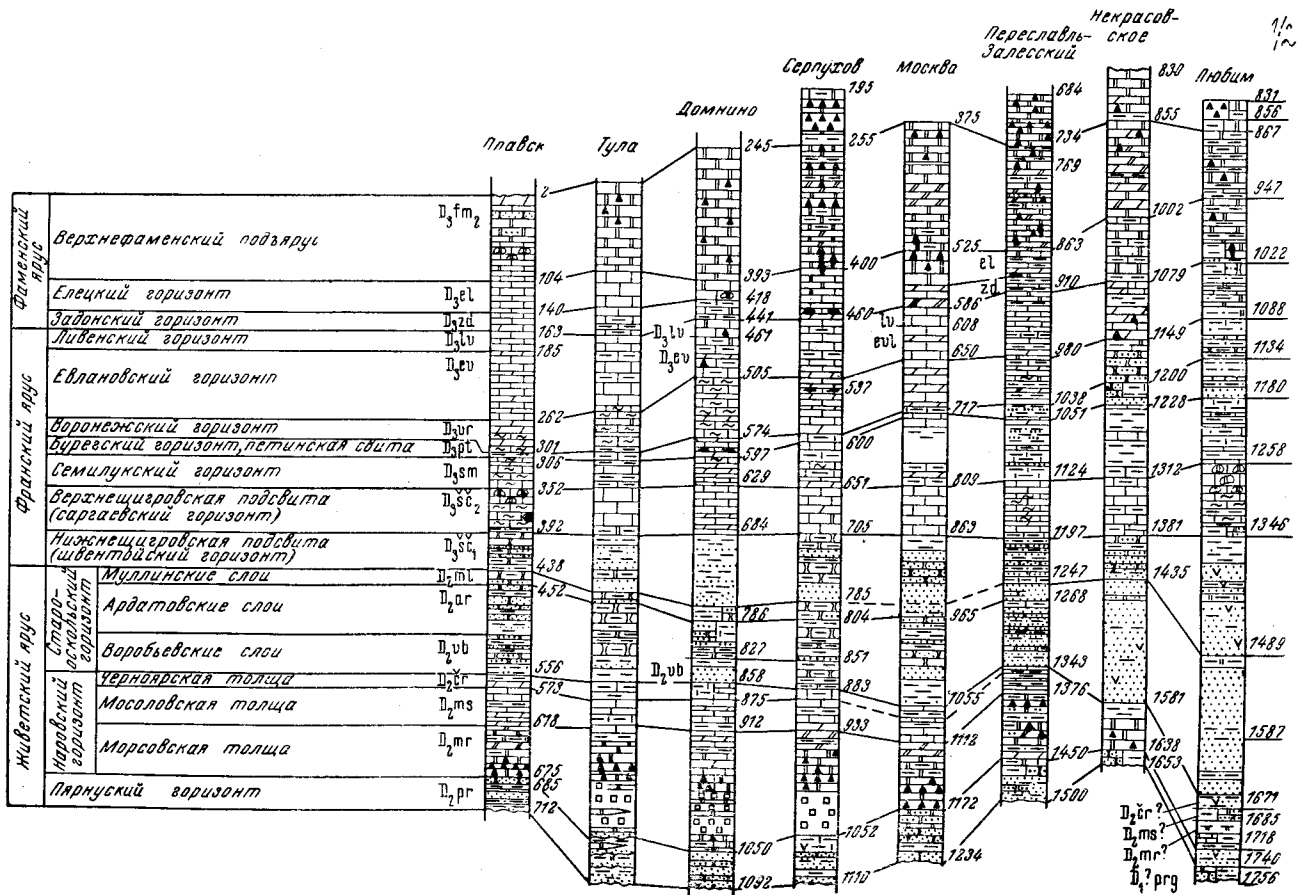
Плавск Тула Домнино Серпухов Москва Переславль-Залесский Некрасовское Любим

| | | | |
|---|---|---|---|
| Фаменский ярус | | Верхнефаменский подъярус | $D_3fm_2$ |
| | | Елецкий горизонт | $D_3el$ |
| | | Задонский горизонт | $D_3zd$ |
| Франский ярус | | Ливенский горизонт | $D_3lv$ |
| | | Евлановский горизонт | $D_3ev$ |
| | | Воронежский горизонт | $D_3vr$ |
| | | Бурегский горизонт, петинская свита | $D_3pt$ |
| | | Семилукский горизонт | $D_3sm$ |
| | | Верхнещигровская подсвита (саргаевский горизонт) | $D_3\check{s}\check{c}_2$ |
| | | Нижнещигровская подсвита (швентойский горизонт) | $D_3\check{s}\check{c}_1$ |
| Живетский ярус | Старооскольский горизонт | Муллинские слои | $D_2ml$ |
| | | Ардатовские слои | $D_2ar$ |
| | | Воробьевские слои | $D_2vb$ |
| | Наровский горизонт | Черноярская толща | $D_2\check{c}r$ |
| | | Мосоловская толща | $D_2ms$ |
| | | Морсовская толща | $D_2mr$ |
| | | Пярнуский горизонт | $D_2pr$ |

2 104 140 163 185 262 301 306 352 392 438 452 556 573 678 675 685 712

393 418 441 461 505 574 597 629 684 786 827 858 875 912 1050 1092 $D_3lv$ $D_3ev$ $D_2vb$

195 245 537 600 651 705 785 804 851 883 933 1052 1110

255 400 460 650 717 809 863 965 1055 1112 1172

375 525 el 586 zd lv 608 evl 1234

684 734 769 863 910 980 1038 1051 1124 1197 1247 1268 1343 1376 1450 1500

830 855 1002 1079 1149 1200 1228 1312 1381 1435 1489 1581 1638 1653

831 856 867 947 1022 1088 1134 1180 1258 1346 1587 1671 1685 1718 1740 1756 $D_2\check{c}r$? $D_2ms$? $D_2mr$? $D_1$? prg